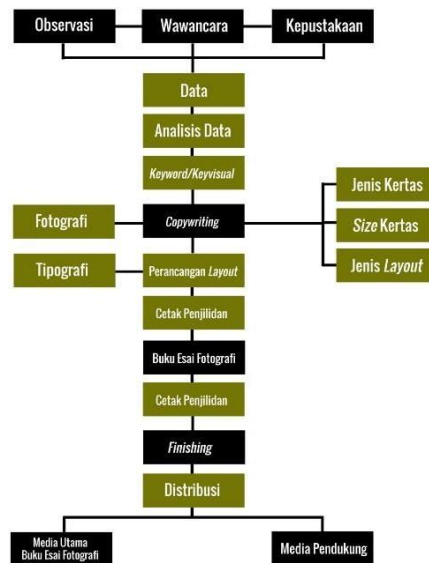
Observasi

Wawancara

Kepustakaan

Data

Analisis Data

Keyword/Keyvisual

Jenis Kertas

Fotografi

Copywriting

Size Kertas

Jenis Layout

Tipografi

Perancangan Layout

Cetak Penjilidan

Buku Esai Fotografi

Cetak Penjilidan

Finishing

Distribusi

Media Utama Buku Esai Fotografi

Media Pendukung